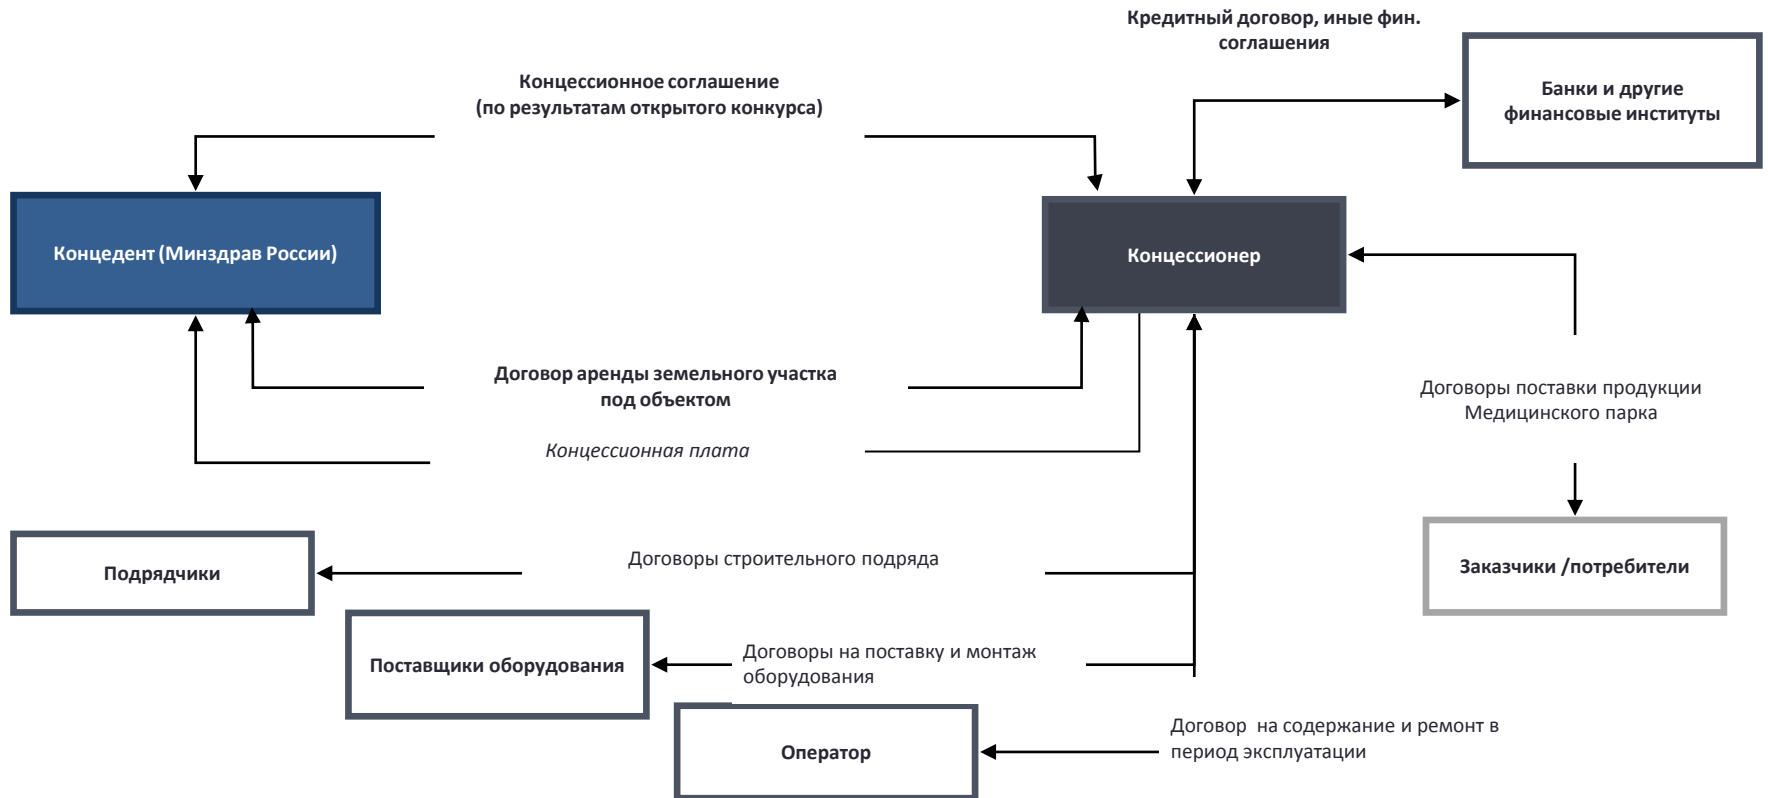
Кредитный договор, иные фин. соглашения

Банки и другие финансовые институты

Концессионное соглашение (по результатам открытого конкурса)

Концедент (Минздрав России)

Концессионер

Договор аренды земельного участка под объектом

Концессионная плата

Договоры поставки продукции Медицинского парка

Заказчики /потребители

Подрядчики

Договоры строительного подряда

Поставщики оборудования

Договоры на поставку и монтаж оборудования

Оператор

Договор на содержание и ремонт в период эксплуатации